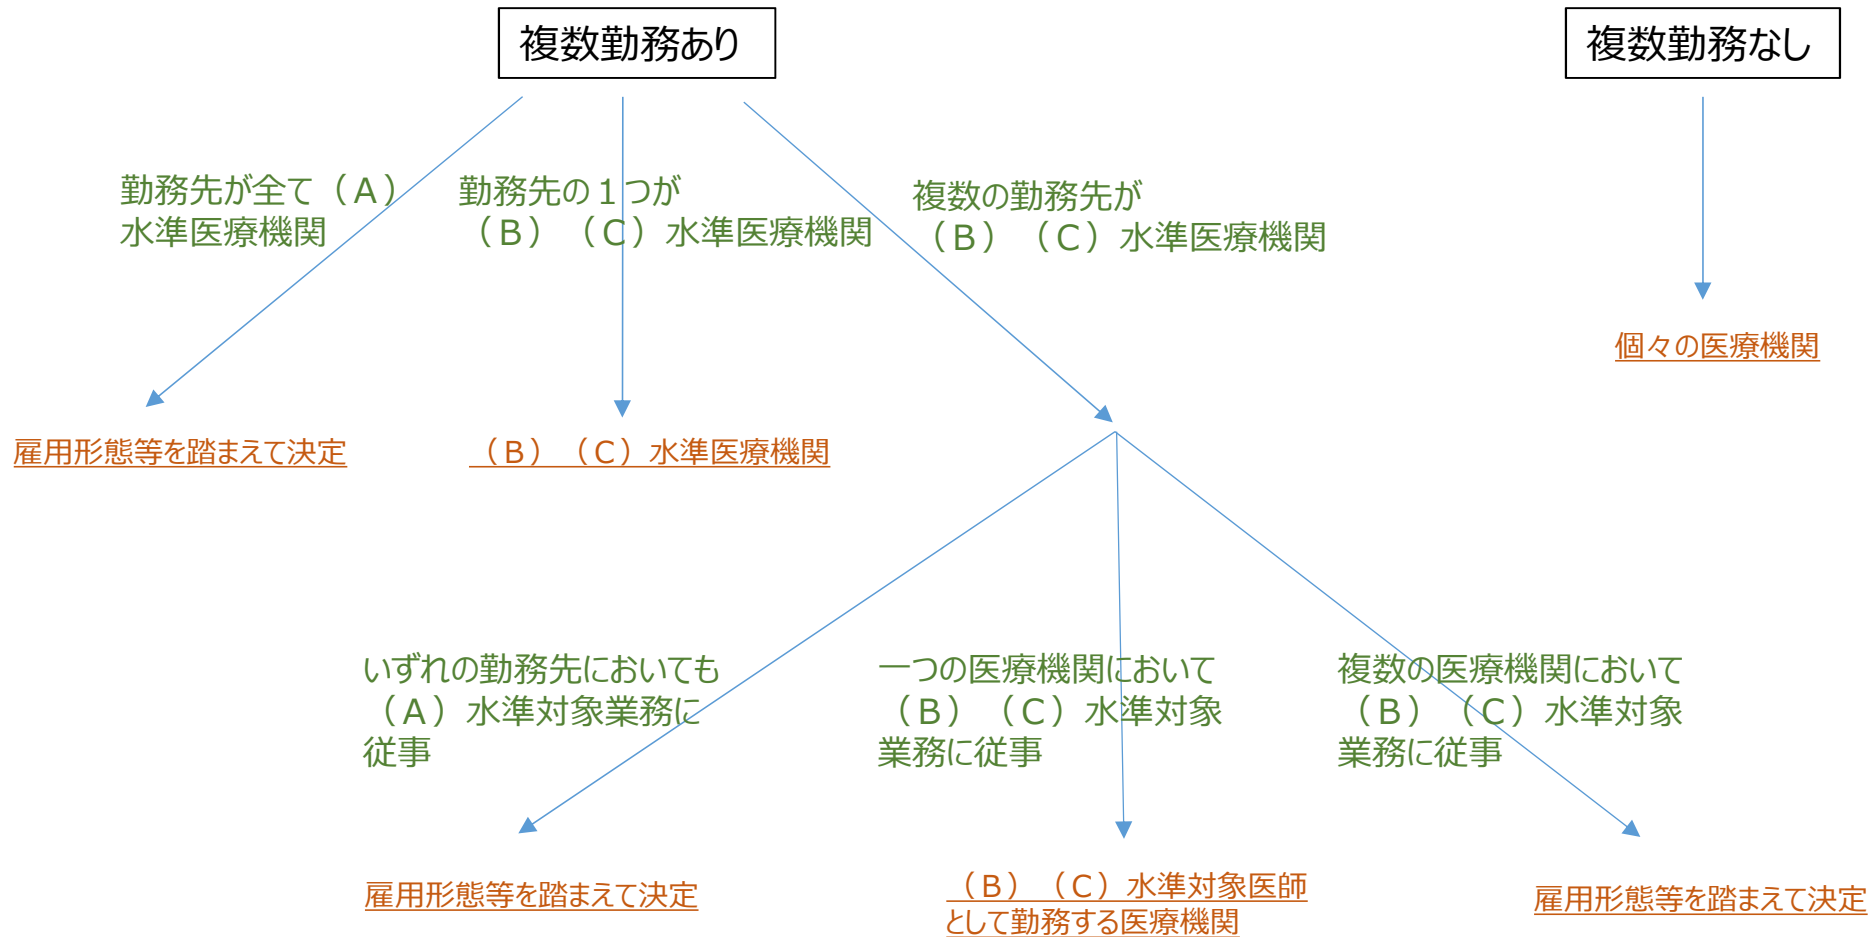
複数勤務あり

複数勤務なし

勤務先が全て（A）水準医療機関

勤務先の１つが（B）（C）水準医療機関

複数の勤務先が（B）（C）水準医療機関

個々の医療機関

雇用形態等を踏まえて決定

（B）（C）水準医療機関

いずれの勤務先においても（A）水準対象業務に従事

一つの医療機関において（B）（C）水準対象業務に従事

複数の医療機関において（B）（C）水準対象業務に従事

雇用形態等を踏まえて決定

（B）（C）水準対象医師として勤務する医療機関

雇用形態等を踏まえて決定